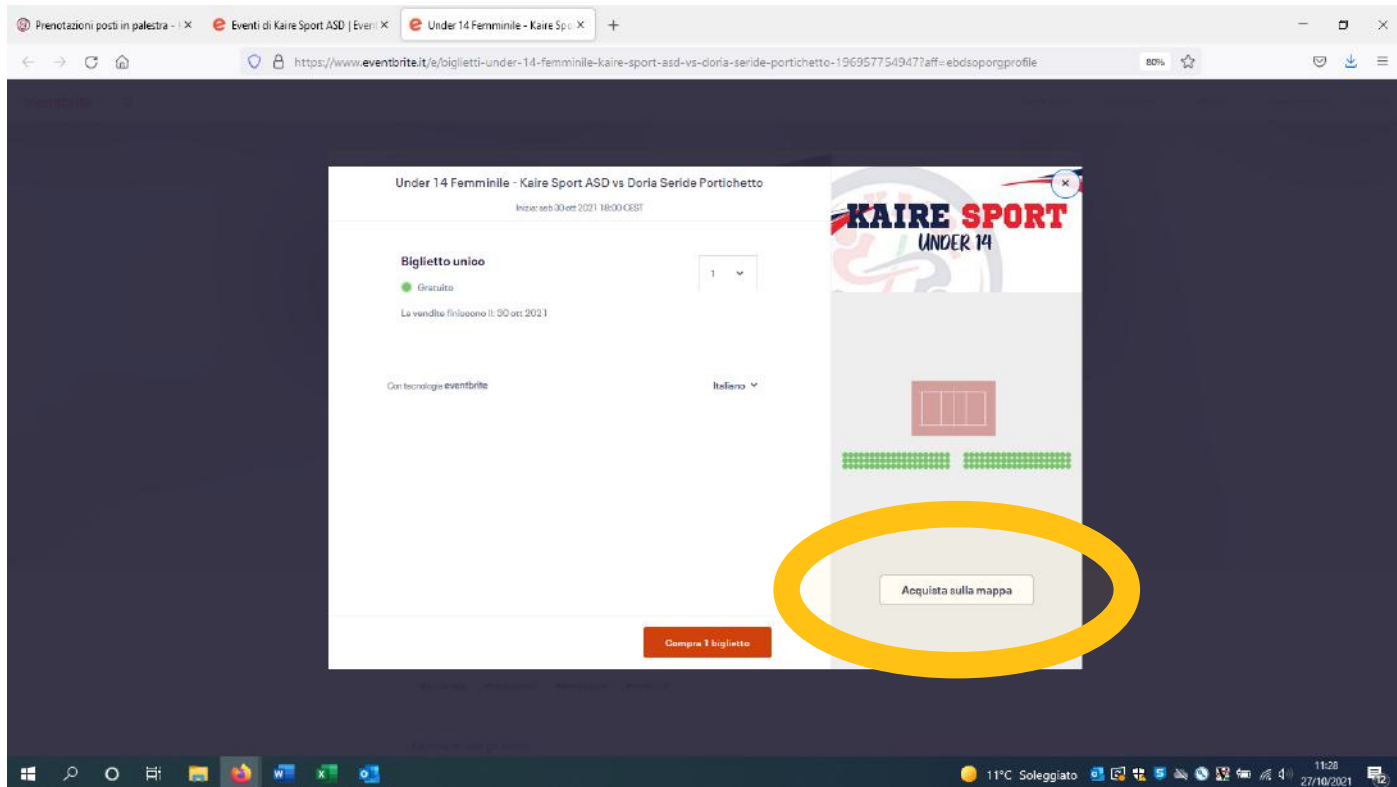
Prenotazioni posti in palestra - | ×
Eventi di Kaire Sport ASD | Event ×
Under 14 Femminile - Kaire Spo ×
+

https://www.eventbrite.it/e/biglietti-under-14-femminile-kaire-sport-asd-vs-doria-seride-portichetto-196957754947?aff=ebdsoporgprofile
80%

Under 14 Femminile - Kaire Sport ASD vs Doria Seride Portichetto
Inizia: sab 30 ott 2021 18:00 CEST

Biglietto unico
Gratuito
Le vendite finiscono il: 30 ott 2021

1

Con tecnologia eventbrite

Italiano

Compra 1 biglietto

KAIRE SPORT
UNDER 14

Acquista sulla mappa

11°C Soleggiato
11:28
27/10/2021